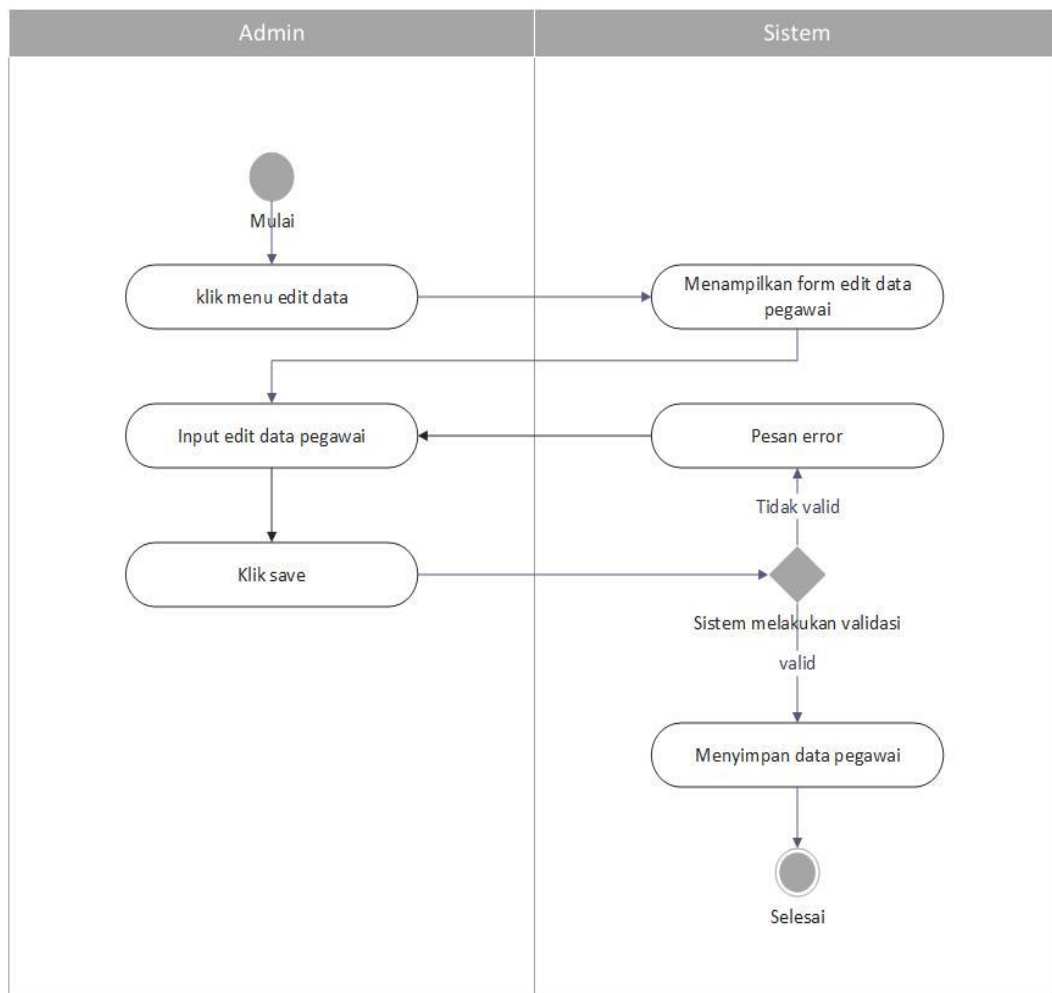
Admin

Sistem

Mulai

klik menu edit data

Menampilkan form edit data pegawai

Input edit data pegawai

Pesan error

Tidak valid

Klik save

Sistem melakukan validasi

valid

Menyimpan data pegawai

Selesai